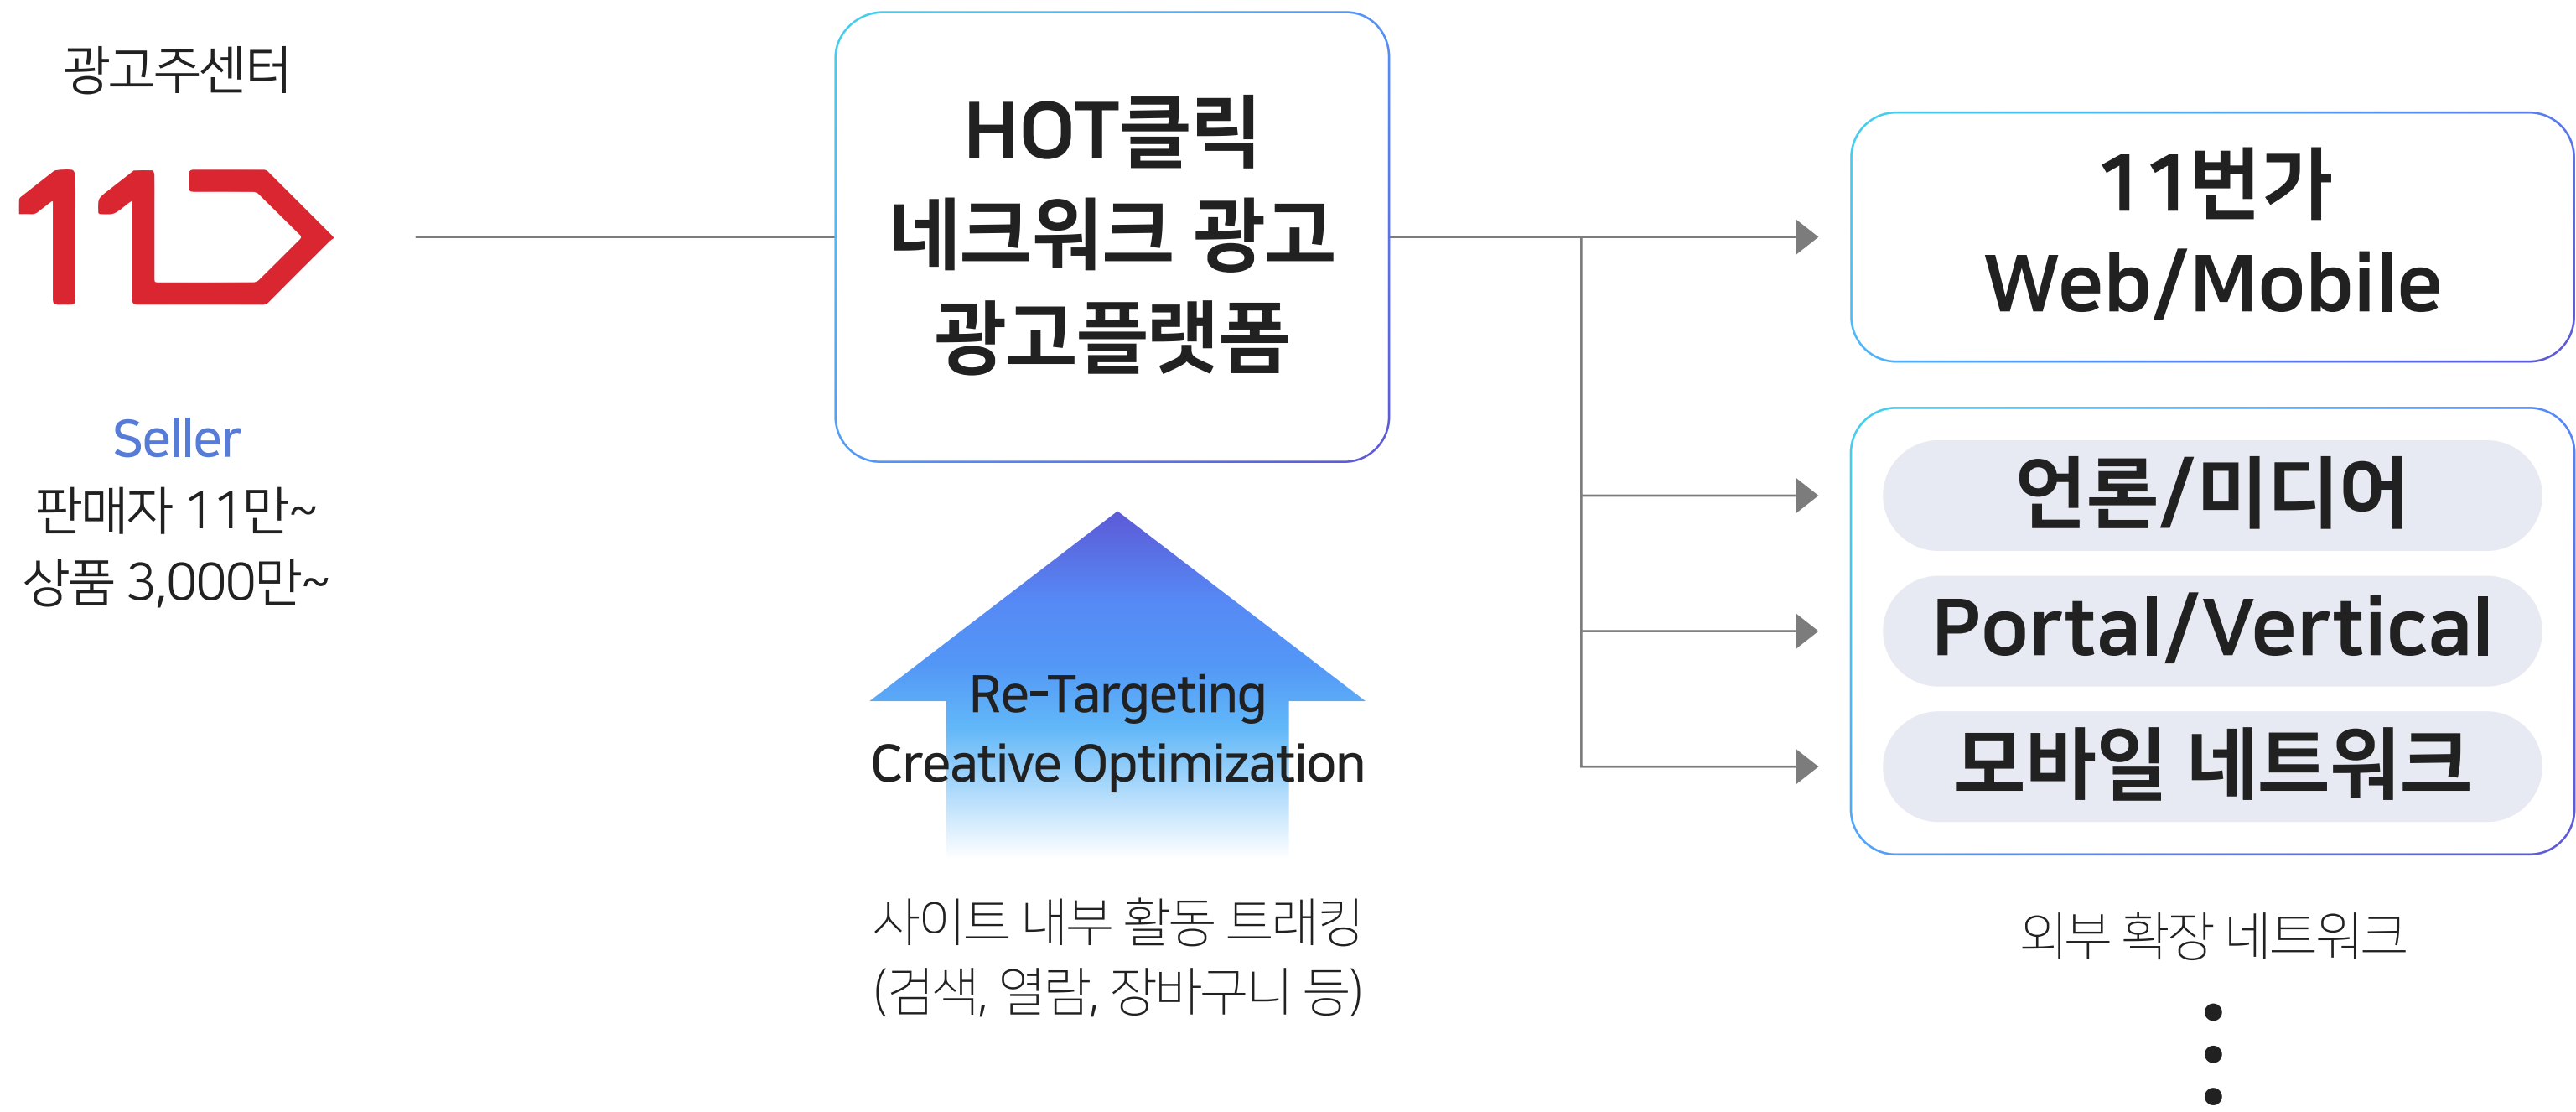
광고주센터

Seller
판매자 11만~
상품 3,000만~

HOT클릭
네크워크 광고
광고플랫폼

Re-Targeting
Creative Optimization

사이트 내부 활동 트래킹
(검색, 열람, 장바구니 등)

11번가
Web/Mobile

언론/미디어

Portal/Vertical

모바일 네트워크

외부 확장 네트워크